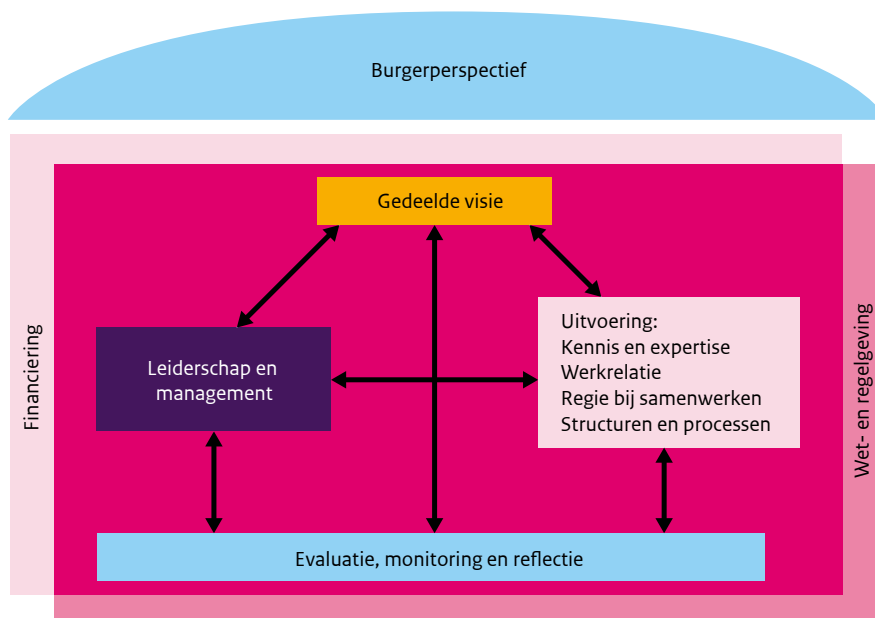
Burgerperspectief

Financiering

Gedeelde visie

Leiderschap en management

Uitvoering:
Kennis en expertise
Werkrelatie
Regie bij samenwerken
Structuren en processen

Wet- en regelgeving

Evaluatie, monitoring en reflectie